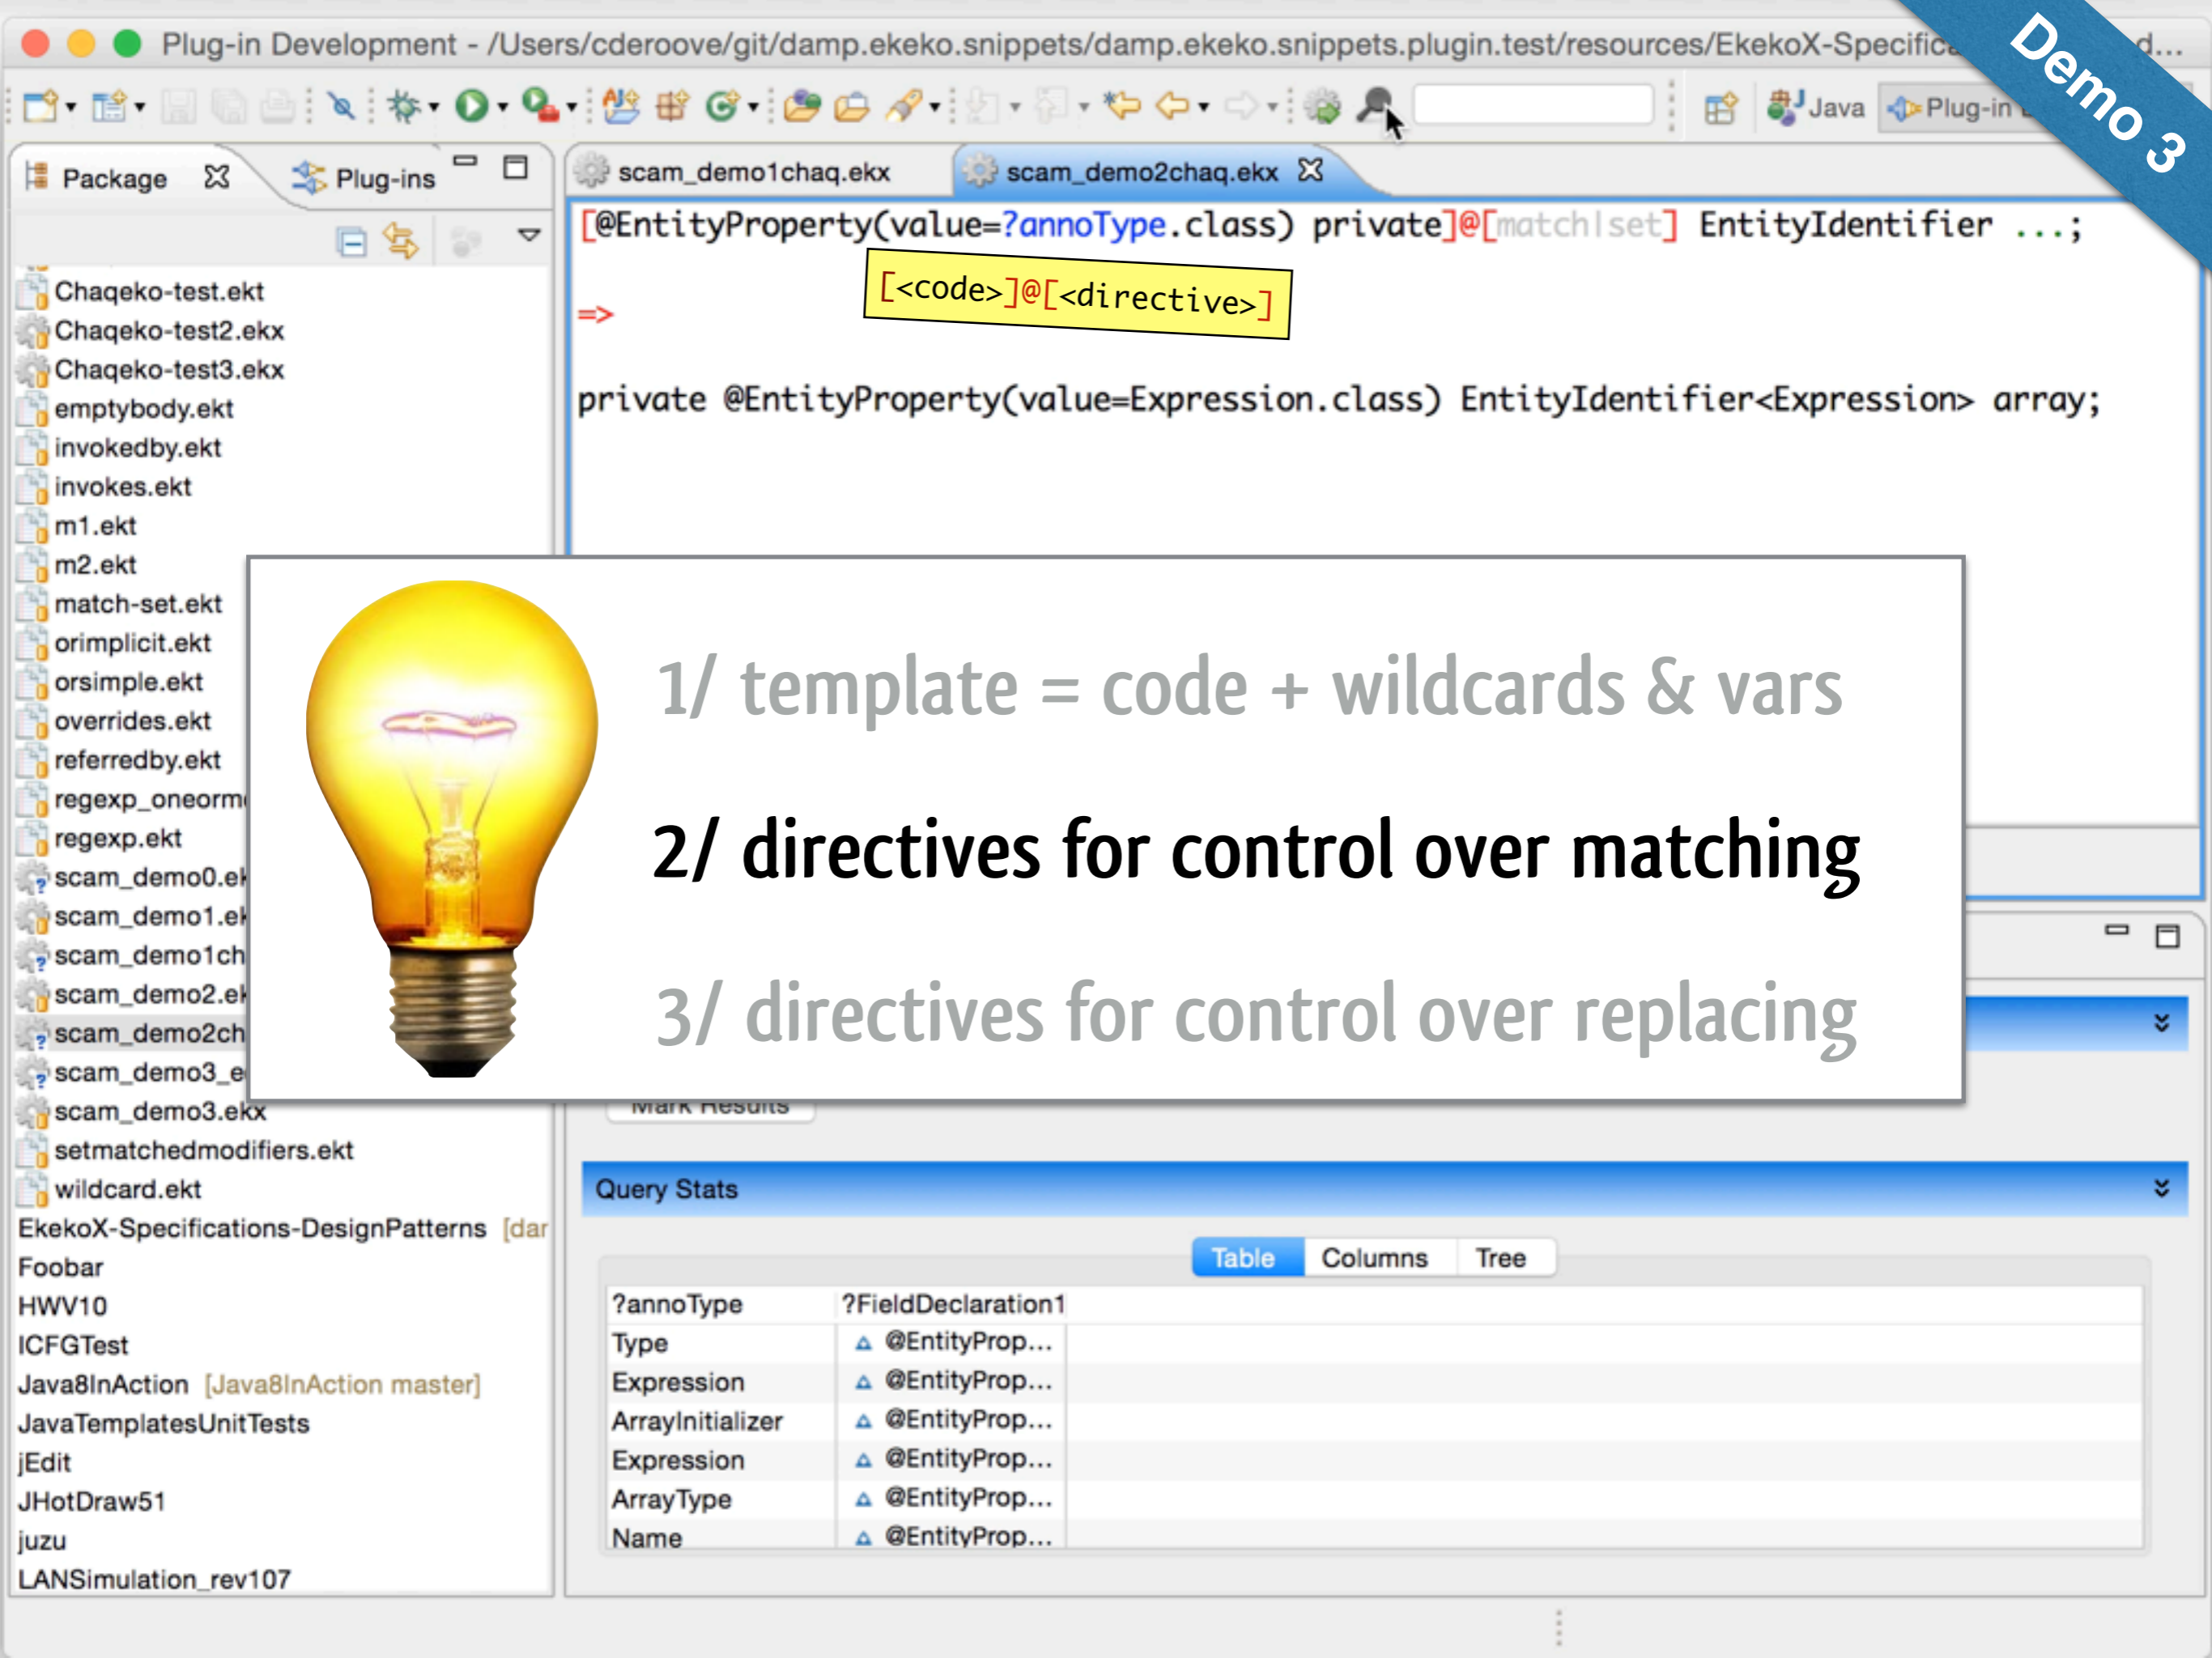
Plug-in Development - /Users/cderoove/git/damp.ekeko.snippets/damp.ekeko.snippets.plugin.test/resources/EkekoX-Specifica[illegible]d...

Demo 3

Java Plug-in

Package Plug-ins

scam_demo1chaq.ekx scam_demo2chaq.ekx

[@EntityProperty(value=?annoType.class) private]@[match|set] EntityIdentifier ...;

[<code>]@[<directive>]

=>

private @EntityProperty(value=Expression.class) EntityIdentifier<Expression> array;

Chaqeko-test.ekt
Chaqeko-test2.ekx
Chaqeko-test3.ekx
emptybody.ekt
invokedby.ekt
invokes.ekt
m1.ekt
m2.ekt
match-set.ekt
orimplicit.ekt
orsimple.ekt
overrides.ekt
referredby.ekt
regexp_oneorm
regexp.ekt
scam_demo0.ek
scam_demo1.ek
scam_demo1ch
scam_demo2.ek
scam_demo2ch
scam_demo3_e
scam_demo3.ekx
setmatchedmodifiers.ekt
wildcard.ekt
EkekoX-Specifications-DesignPatterns [dar
Foobar
HWV10
ICFGTest
Java8InAction [Java8InAction master]
JavaTemplatesUnitTests
jEdit
JHotDraw51
juzu
LANSimulation_rev107

1/ template = code + wildcards & vars

2/ directives for control over matching

3/ directives for control over replacing

Mark Results

Query Stats

Table Columns Tree

| ?annoType | ?FieldDeclaration1 |
|---|---|
| Type | @EntityProp... |
| Expression | @EntityProp... |
| ArrayInitializer | @EntityProp... |
| Expression | @EntityProp... |
| ArrayType | @EntityProp... |
| Name | @EntityProp... |